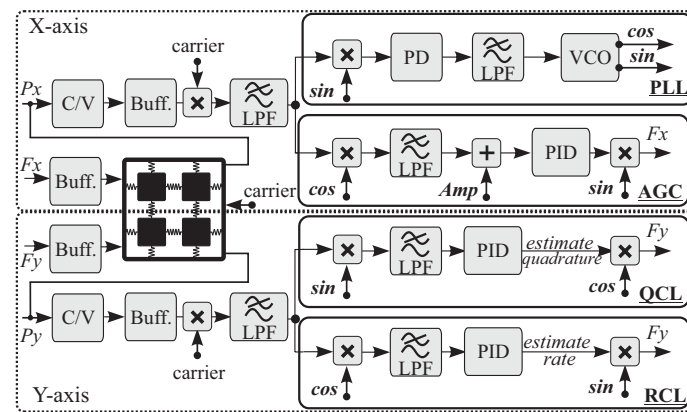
X-axis

carrier

Px

C/V

Buff.

LPF

sin

PD

LPF

VCO

cos

sin

PLL

Fx

Buff.

carrier

cos

LPF

Amp

PID

Fx

sin

AGC

Fy

Buff.

sin

LPF

PID

estimate quadrature

Fy

cos

QCL

Py

C/V

Buff.

LPF

carrier

cos

LPF

PID

estimate rate

Fy

sin

RCL

Y-axis